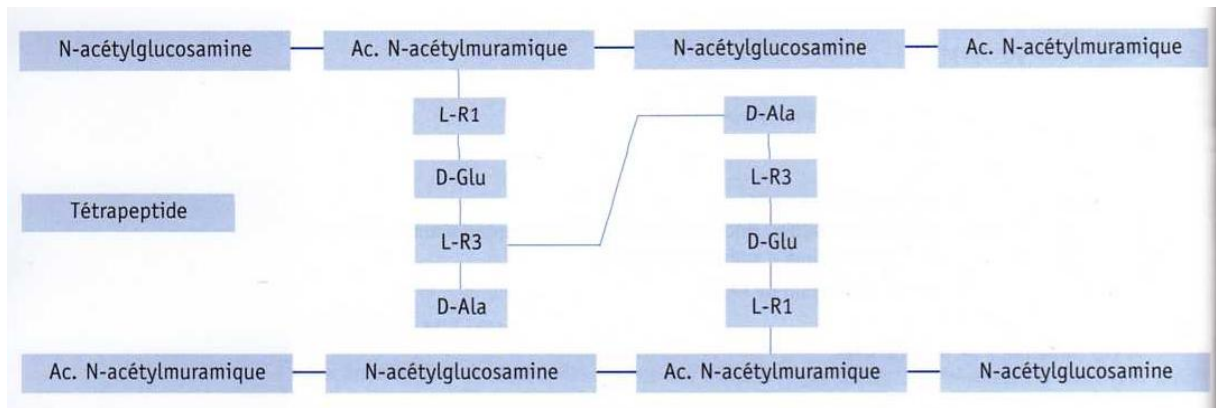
N-acétylglucosamine
Ac. N-acétylmuramique
N-acétylglucosamine
Ac. N-acétylmuramique

L-R1
D-Glu
L-R3
D-Ala

D-Ala
L-R3
D-Glu
L-R1

Tétrapeptide

Ac. N-acétylmuramique
N-acétylglucosamine
Ac. N-acétylmuramique
N-acétylglucosamine